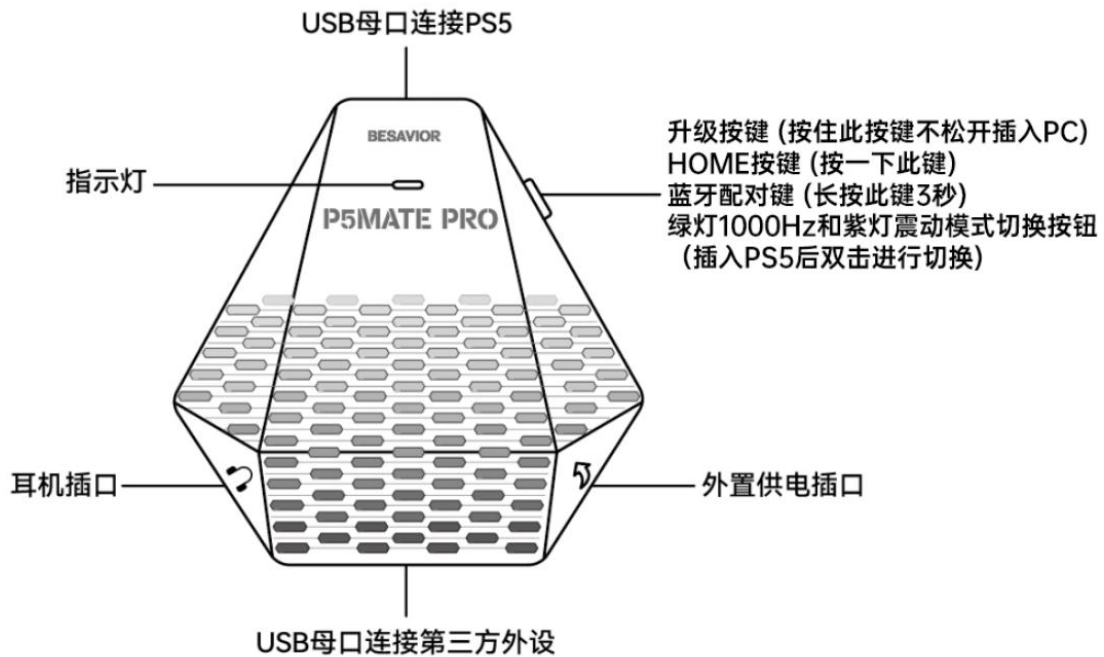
USB母口连接PS5

BESAVIOR

P5MATE PRO

指示灯

升级按键 (按住此按键不松开插入PC)
HOME按键 (按一下此键)
蓝牙配对键 (长按此键3秒)
绿灯1000Hz和紫灯震动模式切换按钮
(插入PS5后双击进行切换)

耳机插口

外置供电插口

USB母口连接第三方外设